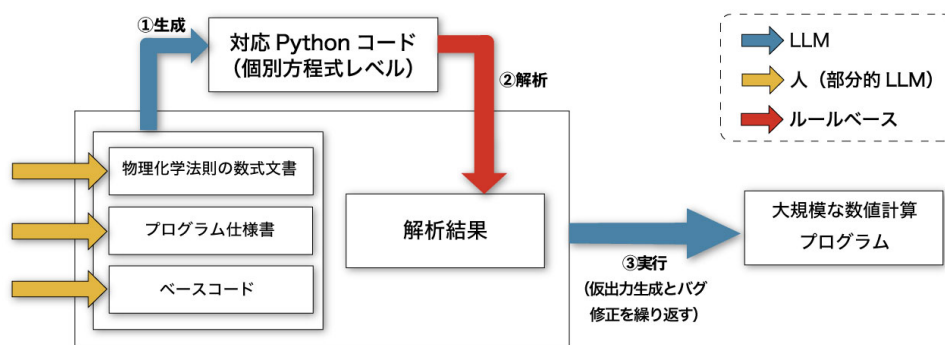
①生成

対応 Python コード
(個別方程式レベル)

②解析

LLM

人（部分的 LLM）

ルールベース

物理化学法則の数式文書

プログラム仕様書

ベースコード

解析結果

③実行
(仮出力生成とバグ修正を繰り返す)

大規模な数値計算
プログラム